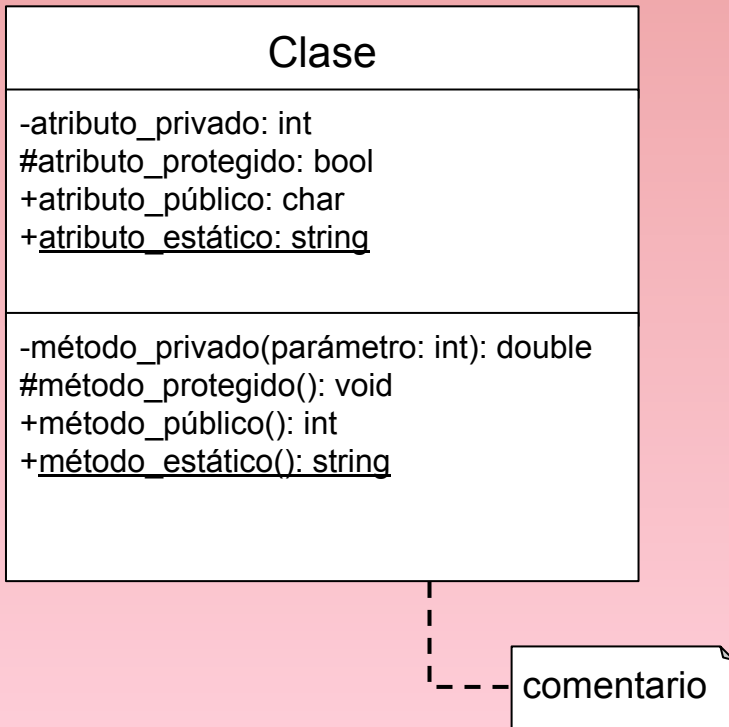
Clase

-atributo_privado: int
#atributo_protegido: bool
+atributo_público: char
+atributo_estático: string

-método_privado(parámetro: int): double
#método_protegido(): void
+método_público(): int
+método_estático(): string

comentario